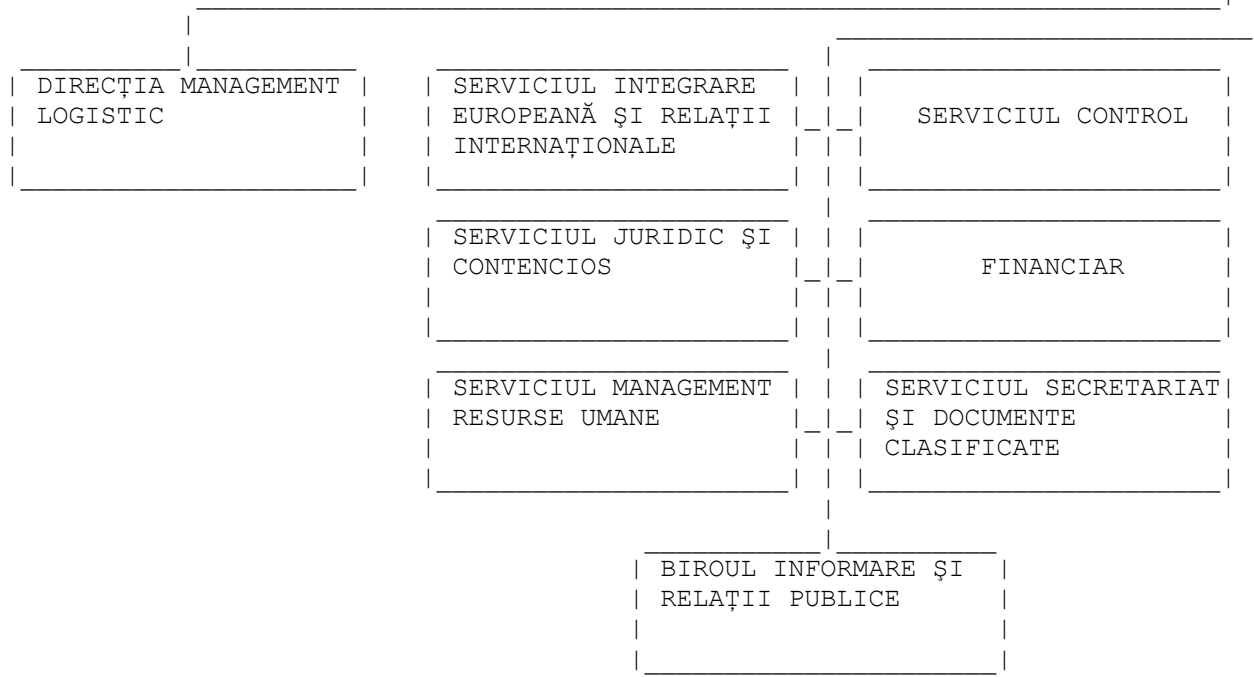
DIRECȚIA MANAGEMENT LOGISTIC

SERVICIUL INTEGRARE EUROPEANĂ ŞI RELAȚII INTERNAȚIONALE

SERVICIUL CONTROL

SERVICIUL JURIDIC ŞI CONTENCIOS

FINANCIAR

SERVICIUL MANAGEMENT RESURSE UMANE

SERVICIUL SECRETARIAT ŞI DOCUMENTE CLASIFICATE

BIROUL INFORMARE ŞI RELAȚII PUBLICE